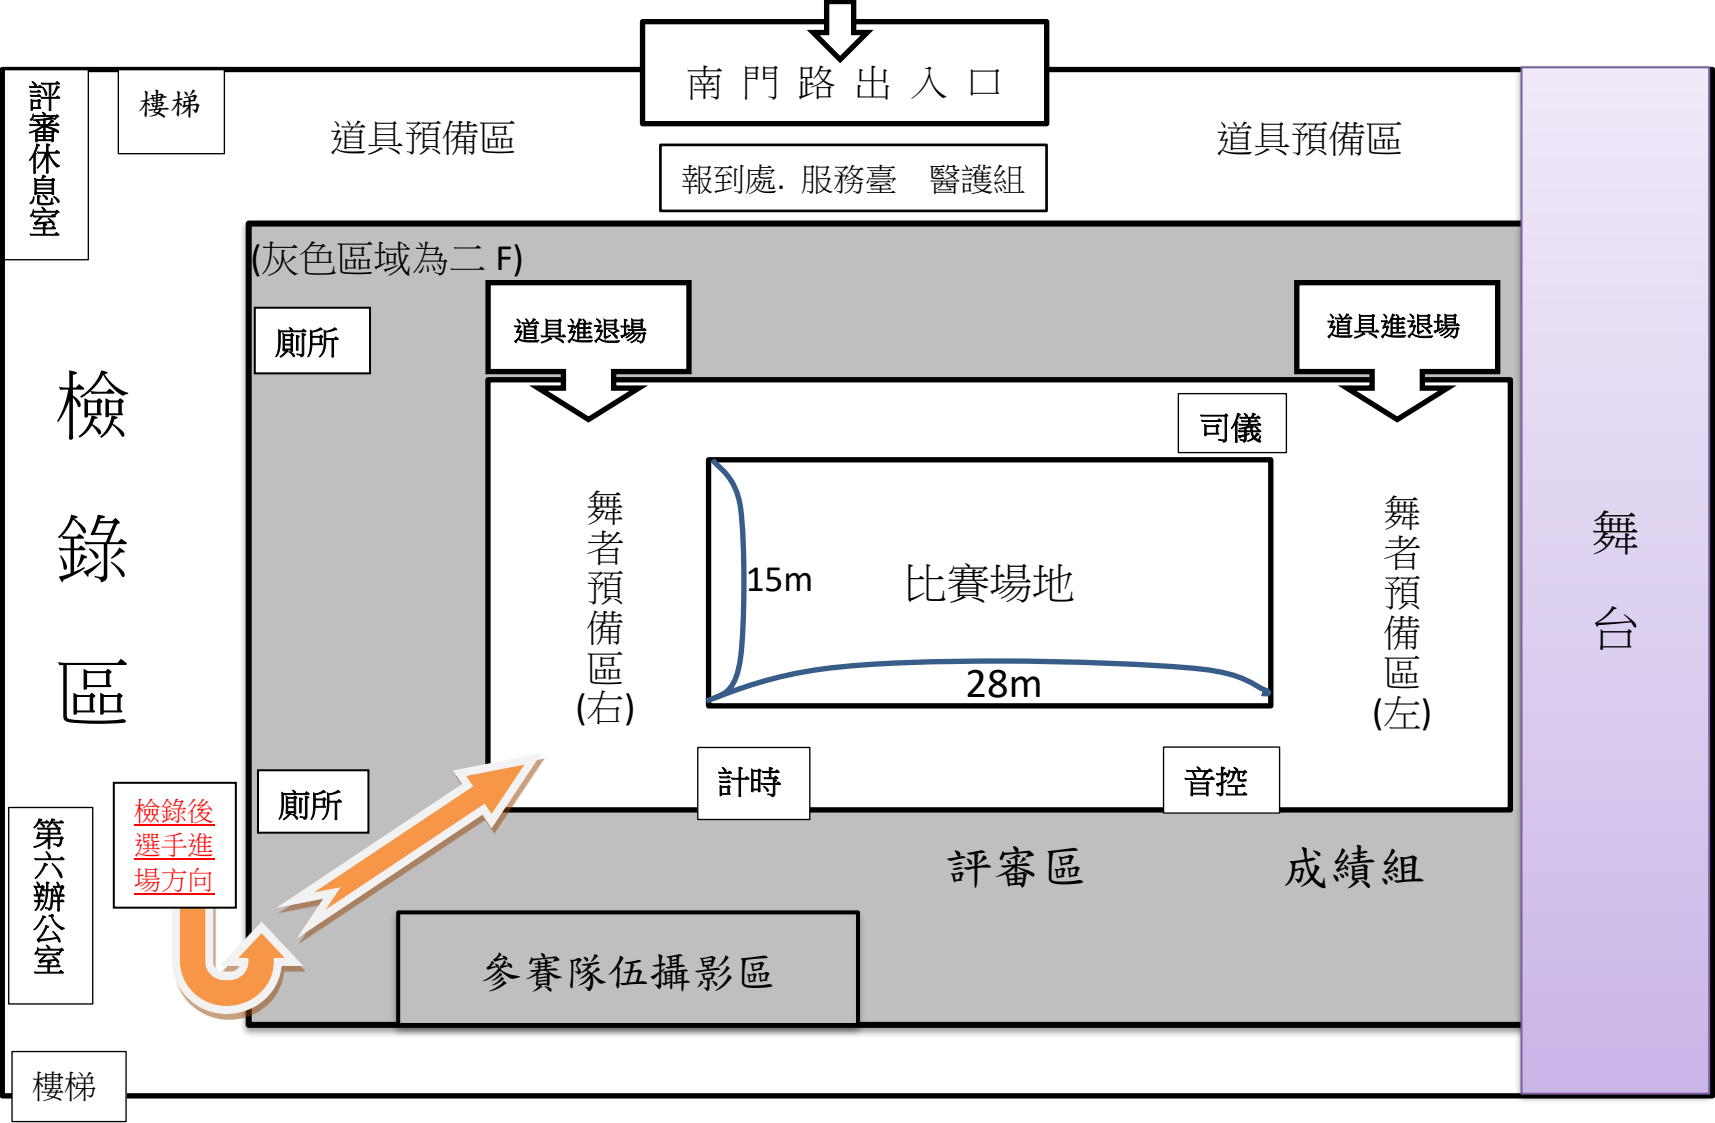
南 門 路 出 入 口

評審休息室

樓梯

道具預備區

報到處. 服務臺 醫護組

道具預備區

(灰色區域為二 F)

廁所

道具進退場

道具進退場

檢錄區

司儀

舞者預備區(右)

15m

比賽場地

28m

舞者預備區(左)

舞台

檢錄後選手進場方向

廁所

計時

音控

第六辦公室

評審區

成績組

參賽隊伍攝影區

樓梯